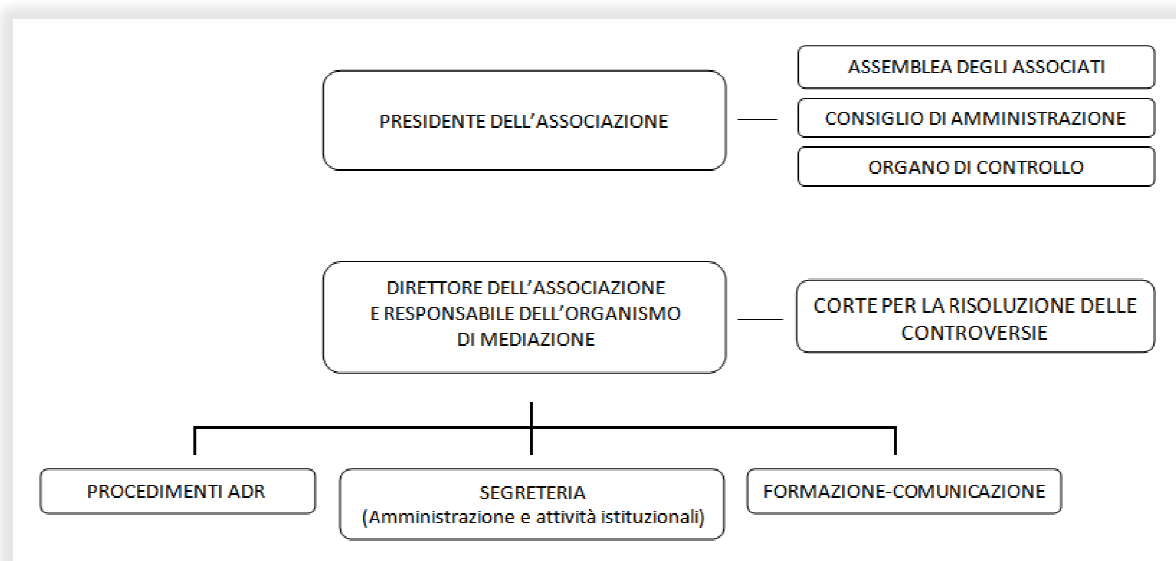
PRESIDENTE DELL’ASSOCIAZIONE

ASSEMBLEA DEGLI ASSOCIATI

CONSIGLIO DI AMMINISTRAZIONE

ORGANO DI CONTROLLO

DIRETTORE DELL’ASSOCIAZIONE E RESPONSABILE DELL’ORGANISMO DI MEDIAZIONE

CORTE PER LA RISOLUZIONE DELLE CONTROVERSIE

PROCEDIMENTI ADR

SEGRETERIA (Amministrazione e attività istituzionali)

FORMAZIONE-COMUNICAZIONE